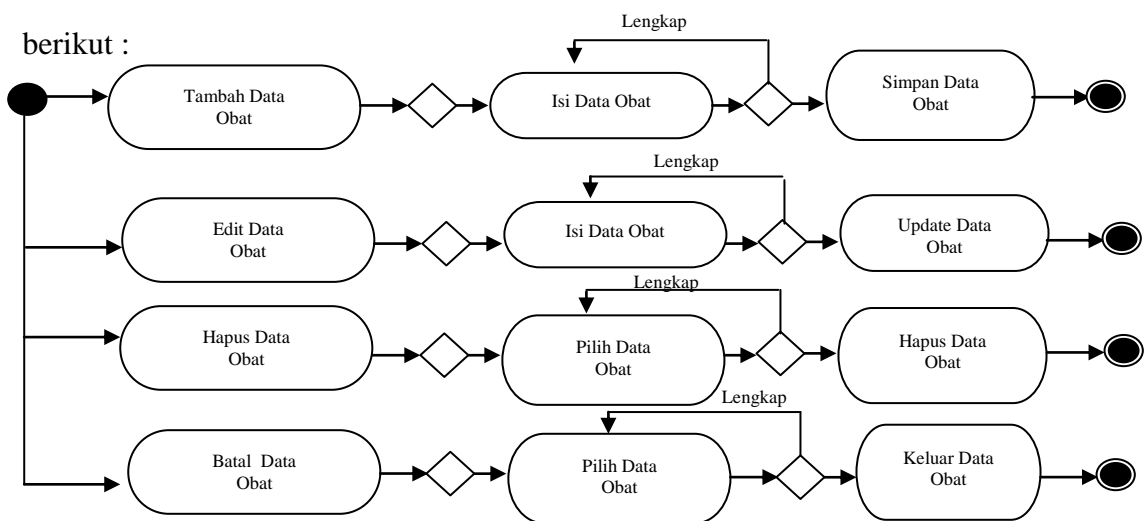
berikut :

Lengkap

Tambah Data Obat

Isi Data Obat

Simpan Data Obat

Lengkap

Edit Data Obat

Isi Data Obat

Update Data Obat

Lengkap

Hapus Data Obat

Pilih Data Obat

Hapus Data Obat

Lengkap

Batal Data Obat

Pilih Data Obat

Keluar Data Obat